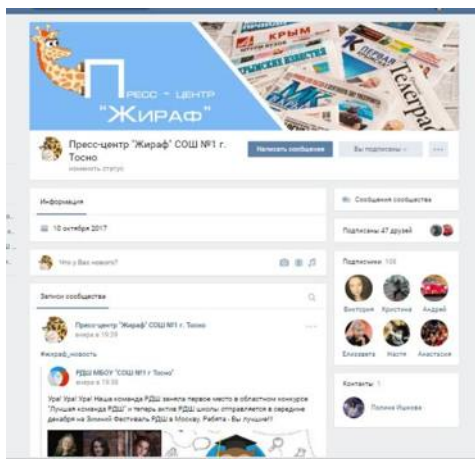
Пресс - центр
"Жираф"

КРЫМ
ПЕРВАЯ
Телеграф

Пресс-центр "Жираф" СОШ №1 г. Тосно
изменить статус

Написать сообщение
Вы подписаны

Информация

10 октября 2017

Что у Вас нового?

Записи сообщества

Пресс-центр "Жираф" СОШ №1 г. Тосно
вчера в 19:38

#жираф_новость

РДШ МБОУ "СОШ №1 г. Тосно"
вчера в 19:38

Ура! Ура! Ура! Наша команда РДШ заняла первое место в областном конкурсе "Лучшая команда РДШ" и теперь актив РДШ школы отправляется в середине декабря на Зимний Фестиваль РДШ в Москву. Ребята - Вы лучшие!!!

Сообщения сообщества

Подписаны 47 друзей

Подписчики 108

Виктория
Кристина
Андрей
Елизавета
Настя
Анастасия

Контакты 1

Полина Ишкова